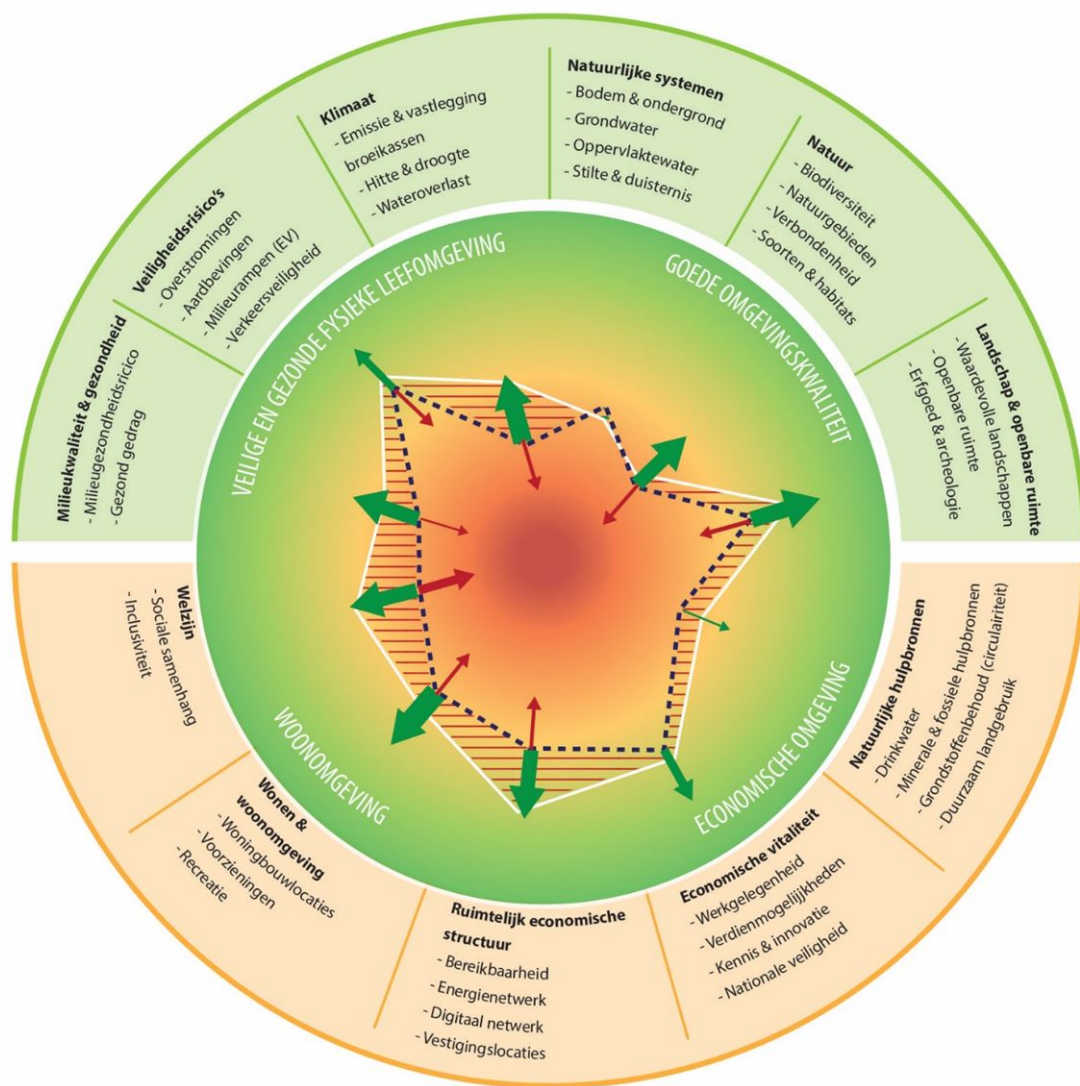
Klimaat
- Emissie & vastlegging broeikassen
- Hitte & droogte
- Wateroverlast

Natuurlijke systemen
- Bodem & ondergrond
- Grondwater
- Oppervlaktewater
- Stilte & duisternis

Natuur
- Biodiversiteit
- Natuurgebieden
- Verbondenheid
- Soorten & habitats

Landschap & openbare ruimte
- Waardevolle landschappen
- Openbare ruimte
- Erfgoed & archeologie

Veiligheidsrisico's
- Overstromingen
- Aardbevingen
- Milieurampen (EV)
- Verkeersveiligheid

Milieukwaliteit & gezondheid
- Milieugezondheidsricico
- Gezond gedrag

VEILIGE EN GEZONDE FYSIEKE LEEFOMGEVING

GOEDE OMGEVINGSKWALITEIT

WOONOMGEVING

ECONOMISCHE OMGEVING

Welzijn
- Sociale samenhang
- Inclusiviteit

Natuurlijke hulpbronnen
- Drinkwater
- Minerale & fossiele hulpbronnen
- Grondstoffenbehoud (circulairiteit)
- Duurzaam landgebruik

Wonen & woonomgeving
- Woningbouwlocaties
- Voorzieningen
- Recreatie

Ruimtelijk economische structuur
- Bereikbaarheid
- Energienetwerk
- Digitaal netwerk
- Vestigingslocaties

Economische vitaliteit
- Werkgelegenheid
- Verdienmogelijkheden
- Kennis & innovatie
- Nationale veiligheid